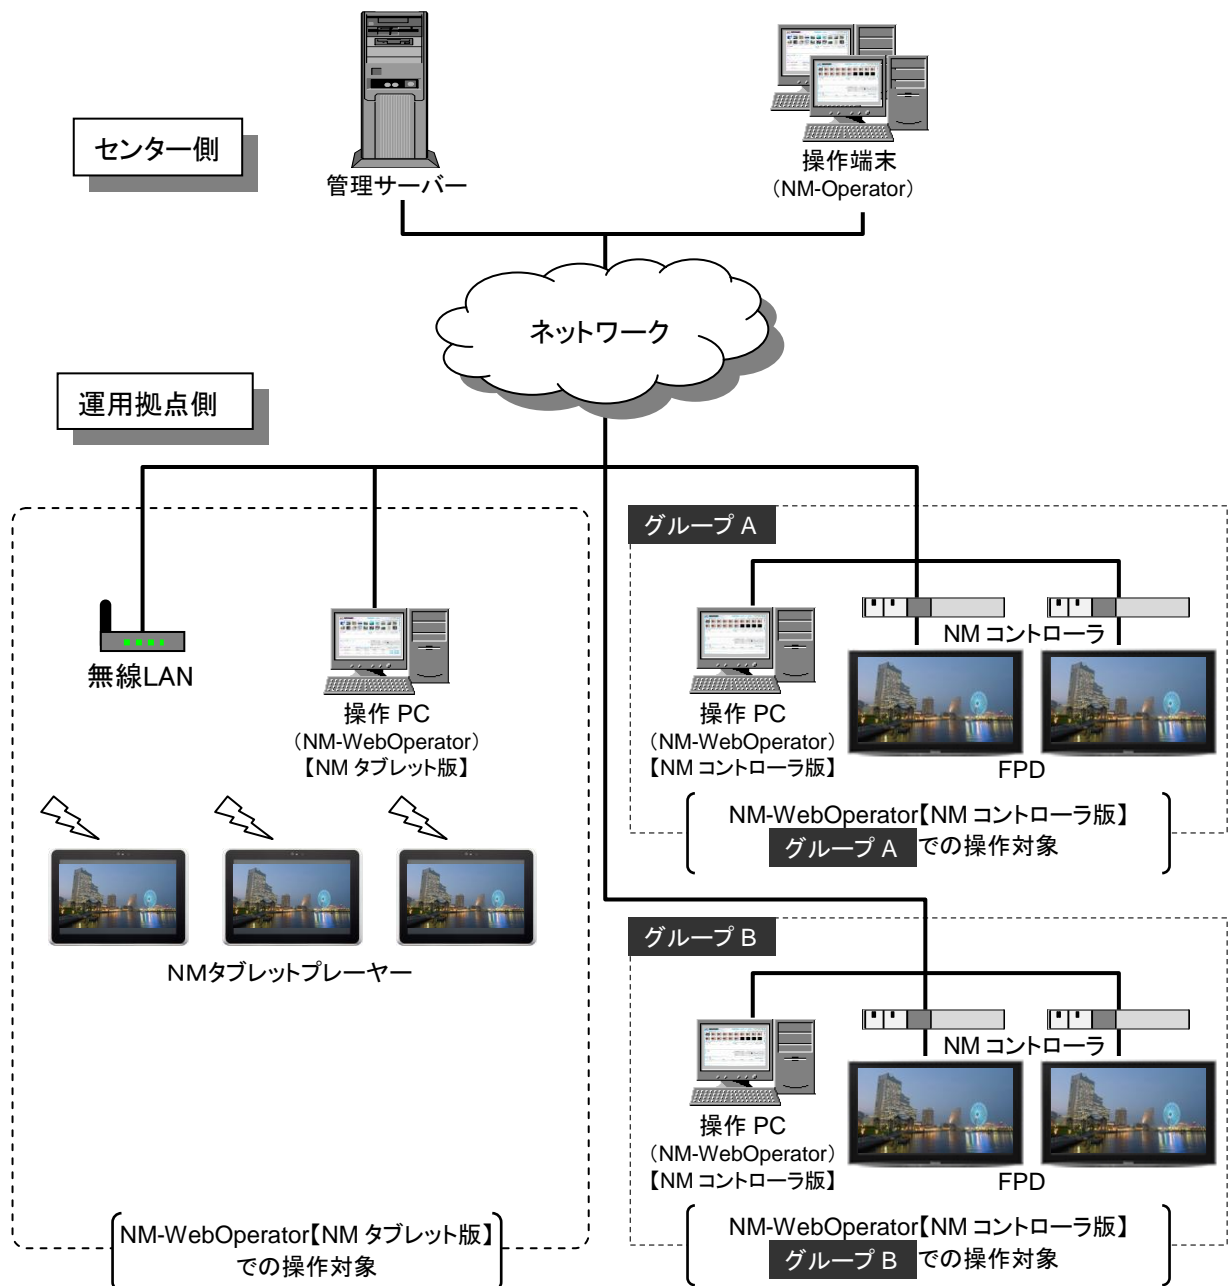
センター側

管理サーバー

操作端末
（NM-Operator）

ネットワーク

運用拠点側

無線LAN

操作 PC
（NM-WebOperator）
【NM タブレット版】

NMタブレットプレーヤー

NM-WebOperator【NM タブレット版】
での操作対象

グループ A

NM コントローラ

操作 PC
（NM-WebOperator）
【NM コントローラ版】

FPD

NM-WebOperator【NM コントローラ版】
グループ A での操作対象

グループ B

NM コントローラ

操作 PC
（NM-WebOperator）
【NM コントローラ版】

FPD

NM-WebOperator【NM コントローラ版】
グループ B での操作対象